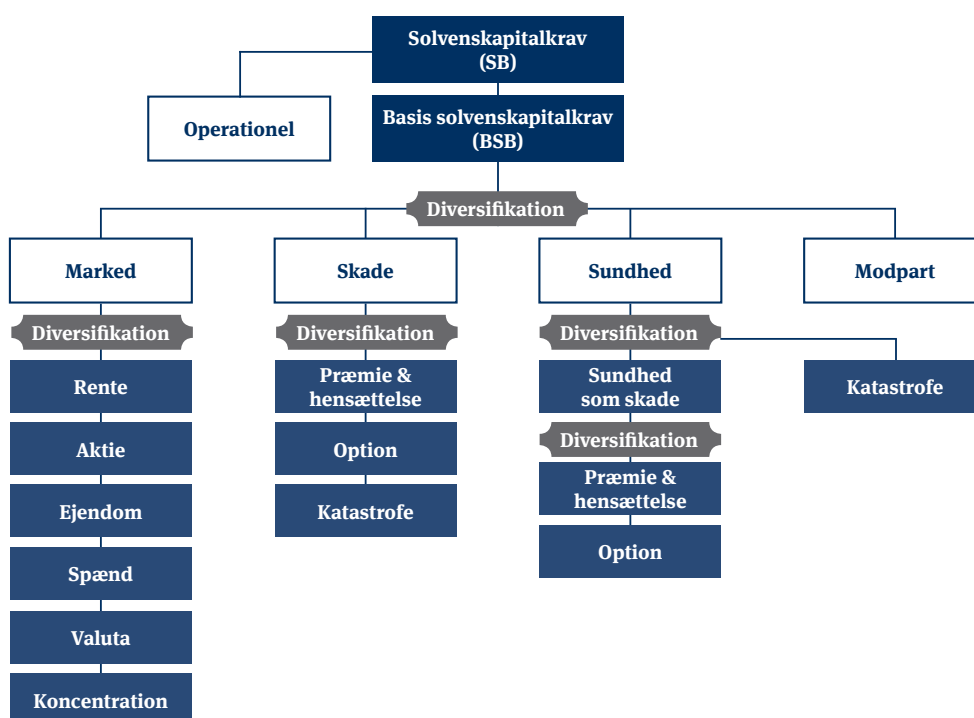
Solvenskapitalkrav (SB)

Operationel

Basis solvenskapitalkrav (BSB)

Diversifikation

Marked

Skade

Sundhed

Modpart

Diversifikation

Rente

Aktie

Ejendom

Spænd

Valuta

Koncentration

Diversifikation

Præmie & hensættelse

Option

Katastrofe

Diversifikation

Sundhed som skade

Diversifikation

Præmie & hensættelse

Option

Katastrofe